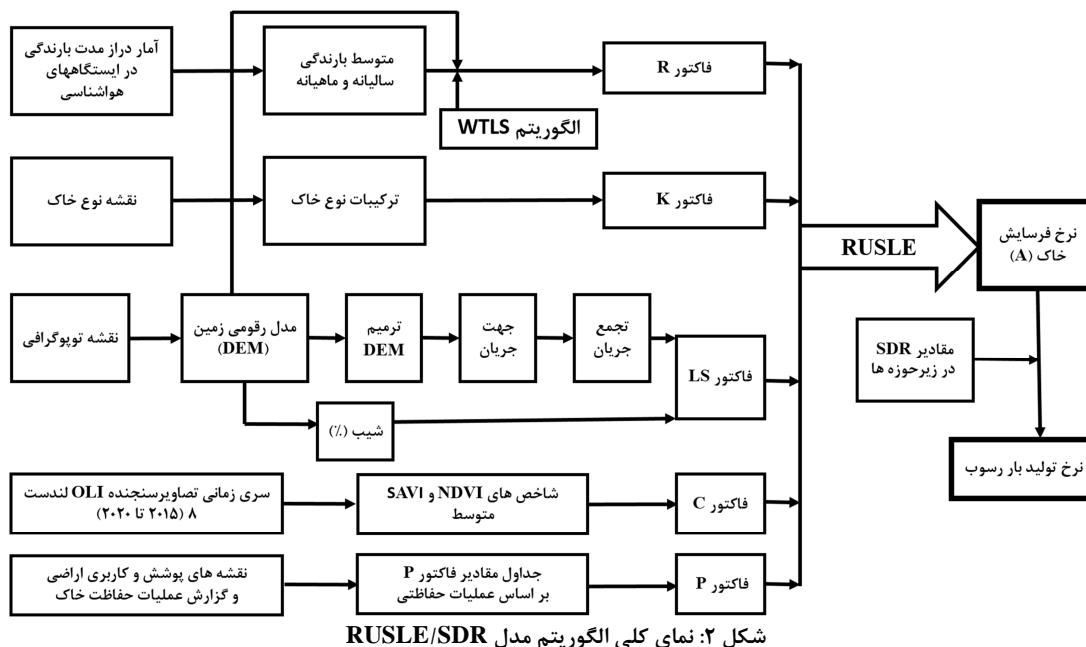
آمار دراز مدت بارندگی در ایستگاههای هواشناسی

متوسط بارندگی سالیانه و ماهیانه

فاکتور R

الگوریتم WTLS

نقشه نوع خاک

ترکیبات نوع خاک

فاکتور K

RUSLE

نرخ فرسایش خاک (A)

نقشه توپوگرافی

مدل رقومی زمین (DEM)

ترمیم DEM

جهت جریان

تجمع جریان

فاکتور LS

مقادیر SDR در زیرحوزه ها

شیب (٪)

نرخ تولید بار رسوب

سری زمانی تصاویرسنجنده OLI لندست ۸ (۲۰۱۵ تا ۲۰۲۰)

شاخص های NDVI و SAVI متوسط

فاکتور C

نقشه های پوشش و کاربری اراضی و گزارش عملیات حفاظت خاک

جداول مقادیر فاکتور P بر اساس عملیات حفاظتی

فاکتور P

شکل ۲: نمای کلی الگوریتم مدل RUSLE/SDR